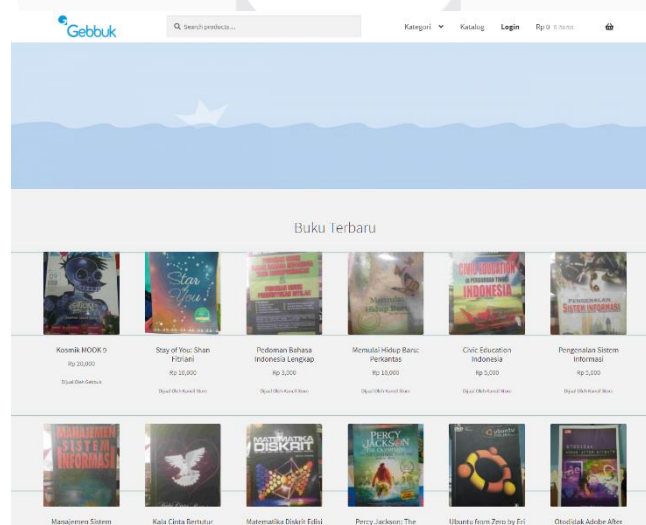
Gebbuk

Search products...

Kategori Katalog Login Rp 0 0 items

Buku Terbaru

Kosmik MOOK 9
Rp 20,000
Dijual Oleh Gebbuk

Stay of You: Shan Fitriani
Rp 10,000
Dijual Oleh Kancil Store

Pedoman Bahasa Indonesia Lengkap
Rp 3,000
Dijual Oleh Kancil Store

Memulai Hidup Baru: Perkantas
Rp 10,000
Dijual Oleh Kancil Store

Civic Education Indonesia
Rp 5,000
Dijual Oleh Kancil Store

Pengenalan Sistem Informasi
Rp 5,000
Dijual Oleh Kancil Store

Manajemen Sistem

Kala Cinta Bertutur

Matematika Diskrit Edisi

Percy Jackson: The

Ubuntu from Zero by Eri

Otodidak Adobe After